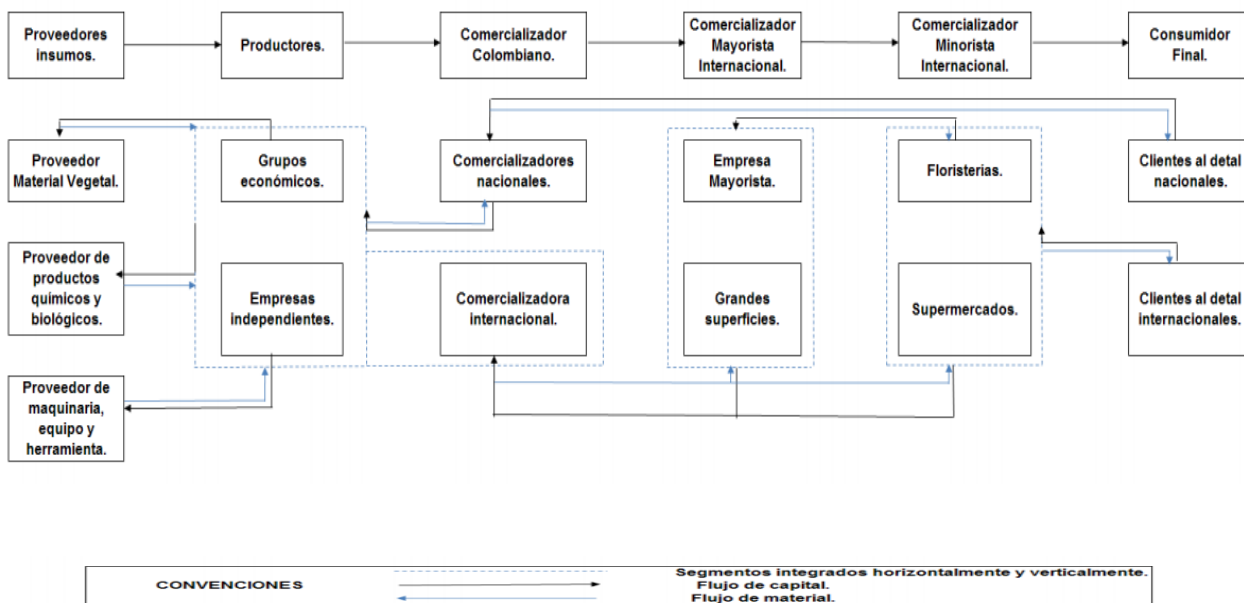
Proveedores insumos.

Productores.

Comercializador Colombiano.

Comercializador Mayorista Internacional.

Comercializador Minorista Internacional.

Consumidor Final.

Proveedor Material Vegetal.

Grupos económicos.

Comercializadores nacionales.

Empresa Mayorista.

Floristerias.

Clientes al detal nacionales.

Proveedor de productos químicos y biológicos.

Empresas independientes.

Comercializadora internacional.

Grandes superficies.

Supermercados.

Clientes al detal internacionales.

Proveedor de maquinaria, equipo y herramienta.

CONVENCIONES

Segmentos integrados horizontalmente y verticalmente.

Flujo de capital.

Flujo de material.